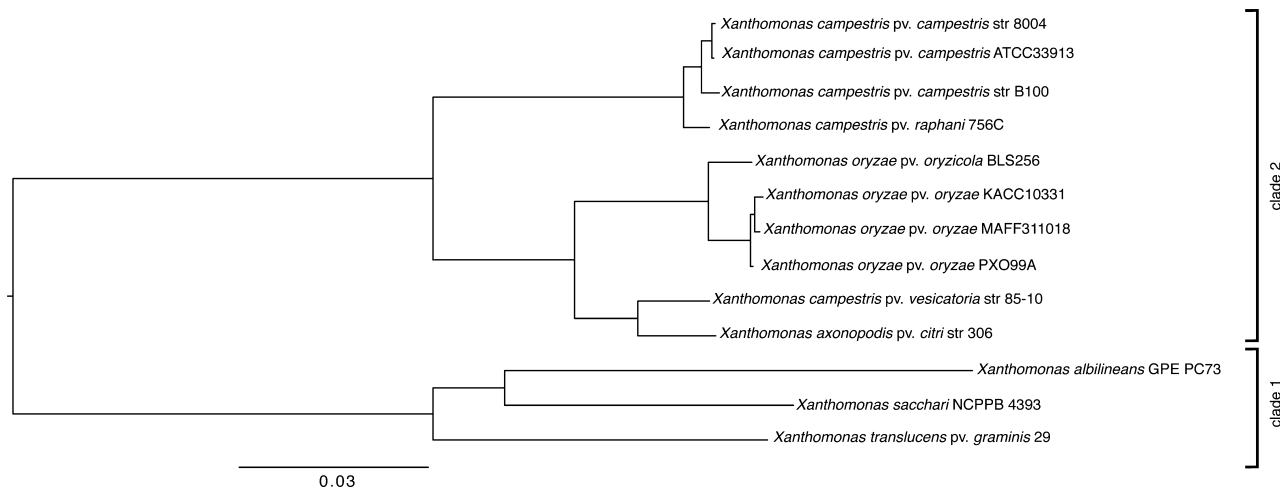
Xanthomonas campestris pv. campestris str 8004
Xanthomonas campestris pv. campestris ATCC33913
Xanthomonas campestris pv. campestris str B100
Xanthomonas campestris pv. raphani 756C
Xanthomonas oryzae pv. oryzicola BLS256
Xanthomonas oryzae pv. oryzae KACC10331
Xanthomonas oryzae pv. oryzae MAFF311018
Xanthomonas oryzae pv. oryzae PXO99A
Xanthomonas campestris pv. vesicatoria str 85-10
Xanthomonas axonopodis pv. citri str 306
Xanthomonas albilineans GPE PC73
Xanthomonas sacchari NCPPB 4393
Xanthomonas translucens pv. graminis 29

clade 2
clade 1

0.03